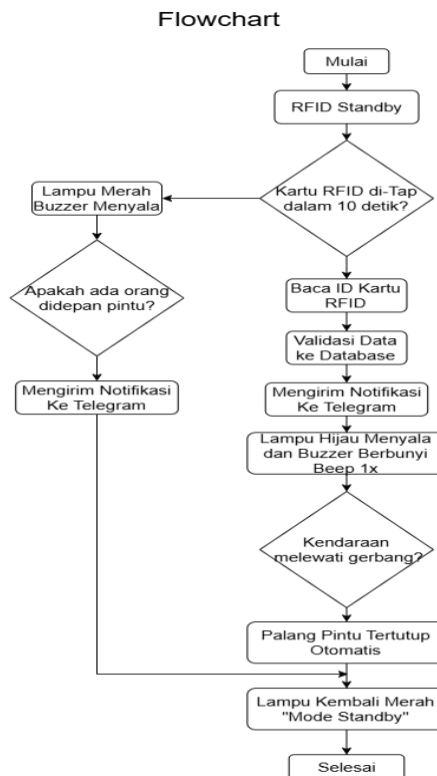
Flowchart

Mulai

RFID Standby

Kartu RFID di-Tap dalam 10 detik?

Lampu Merah Buzzer Menyala

Apakah ada orang didepan pintu?

Mengirim Notifikasi Ke Telegram

Baca ID Kartu RFID

Validasi Data ke Database

Mengirim Notifikasi Ke Telegram

Lampu Hijau Menyala dan Buzzer Berbunyi Beep 1x

Kendaraan melewati gerbang?

Palang Pintu Tertutup Otomatis

Lampu Kembali Merah "Mode Standby"

Selesai